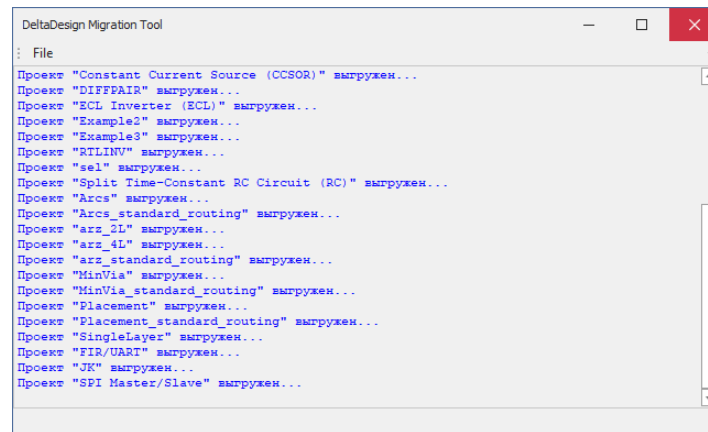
DeltaDesign Migration Tool

File

Проект "Constant Current Source (CCSOR)" выгружен...
Проект "DIFFPAIR" выгружен...
Проект "ECL Inverter (ECL)" выгружен...
Проект "Example2" выгружен...
Проект "Example3" выгружен...
Проект "RTLINV" выгружен...
Проект "sel" выгружен...
Проект "Split Time-Constant RC Circuit (RC)" выгружен...
Проект "Arcs" выгружен...
Проект "Arcs_standard_routing" выгружен...
Проект "arz_2L" выгружен...
Проект "arz_4L" выгружен...
Проект "arz_standard_routing" выгружен...
Проект "MinVia" выгружен...
Проект "MinVia_standard_routing" выгружен...
Проект "Placement" выгружен...
Проект "Placement_standard_routing" выгружен...
Проект "SingleLayer" выгружен...
Проект "FIR/UART" выгружен...
Проект "JK" выгружен...
Проект "SPI Master/Slave" выгружен...